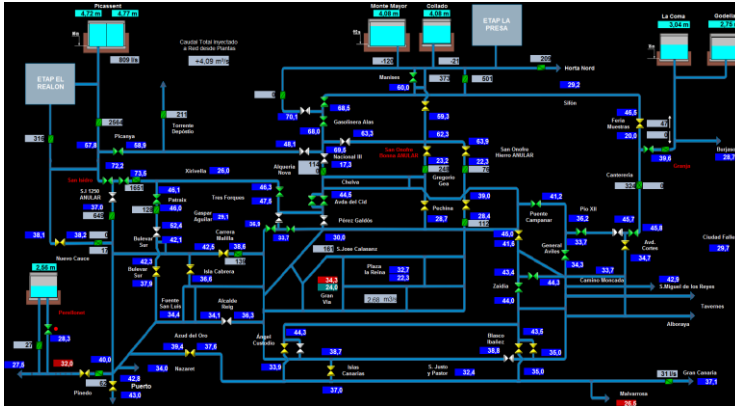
Picassent
4,72 m
4,77 m
809 l/s
Caudal Total Inyectado a Red desde Plantas
+4,09 m³/s
Monte Mayor
4,08 m
Collado
4,09 m
-125
-21
ETAP LA PRESA
La Coma
3,84 m
Godella
Horta Nord
ETAP EL REALON
Manises
60,0
372
501
29,2
Silla
266
211
Torrente Depósito
70,1
68,5
Gasolinera Alas
69,3
62,3
63,9
San Onofre Barrio ANULAR
46,5
Forte Muestras
47
20,0
Burjasot
28,7
319
57,8
Picanya
58,9
48,1
68,0
63,3
69,5
Nacional III
17,3
San Onofre Bypass ANULAR
23,2
246
22,3
76
39,6
Granja
72,2
Xirivella
26,0
Alquería Nova
114
Chelva
Gregorio Gea
Castereña
329
San Isidro
73,5
1651
46,1
Patraix
46,3
47,5
44,5
Avda del Cid
39,0
41,2
Pío XII
5.1 125E ANULAR
37,0
649
128
46,0
Gaspar Aguilar
29,1
36,9
Pérez Galdós
Pechina
28,7
28,4
112
Puente Campanar
36,2
45,7
45,8
38,1
38,2
52,4
42,1
Carrera Malilla
42,5
38,6
33,7
30,0
45,0
41,6
33,7
General Avilés
Avd. Cortes
Ciudad Fallera
29,7
Nuevo Cauce
17
Bulevar Sur
16
S.José Calasanz
Plaza la Reina
32,7
22,3
34,7
2,96 m
42,3
Isla Cabrera
36,8
34,3
24,0
Gran Vía
43,4
34,3
33,7
Camino Moncada
42,9
S.Miguel de los Reyes
Bulevar Sur
37,9
Fuente San Luis
2,68 m³/s
Zaidía
44,0
44,3
Tavernes
Alcalde Reig
Alboraya
Pinedo
28,3
34,1
34,3
43,6
Azud del Oro
39,4
37,6
44,3
Blasco Ibáñez
38,8
35,0
29
32,0
40,0
Nazaret
34,0
Ángel Custodio
33,9
38,7
Islas Canarias
S. Justo y Pastor
32,4
36,0
37,5
42,8
Puerto
43,0
37,0
31 l/s
Gran Canaria
37,1
Pinedo
Malvarrosa
26,5